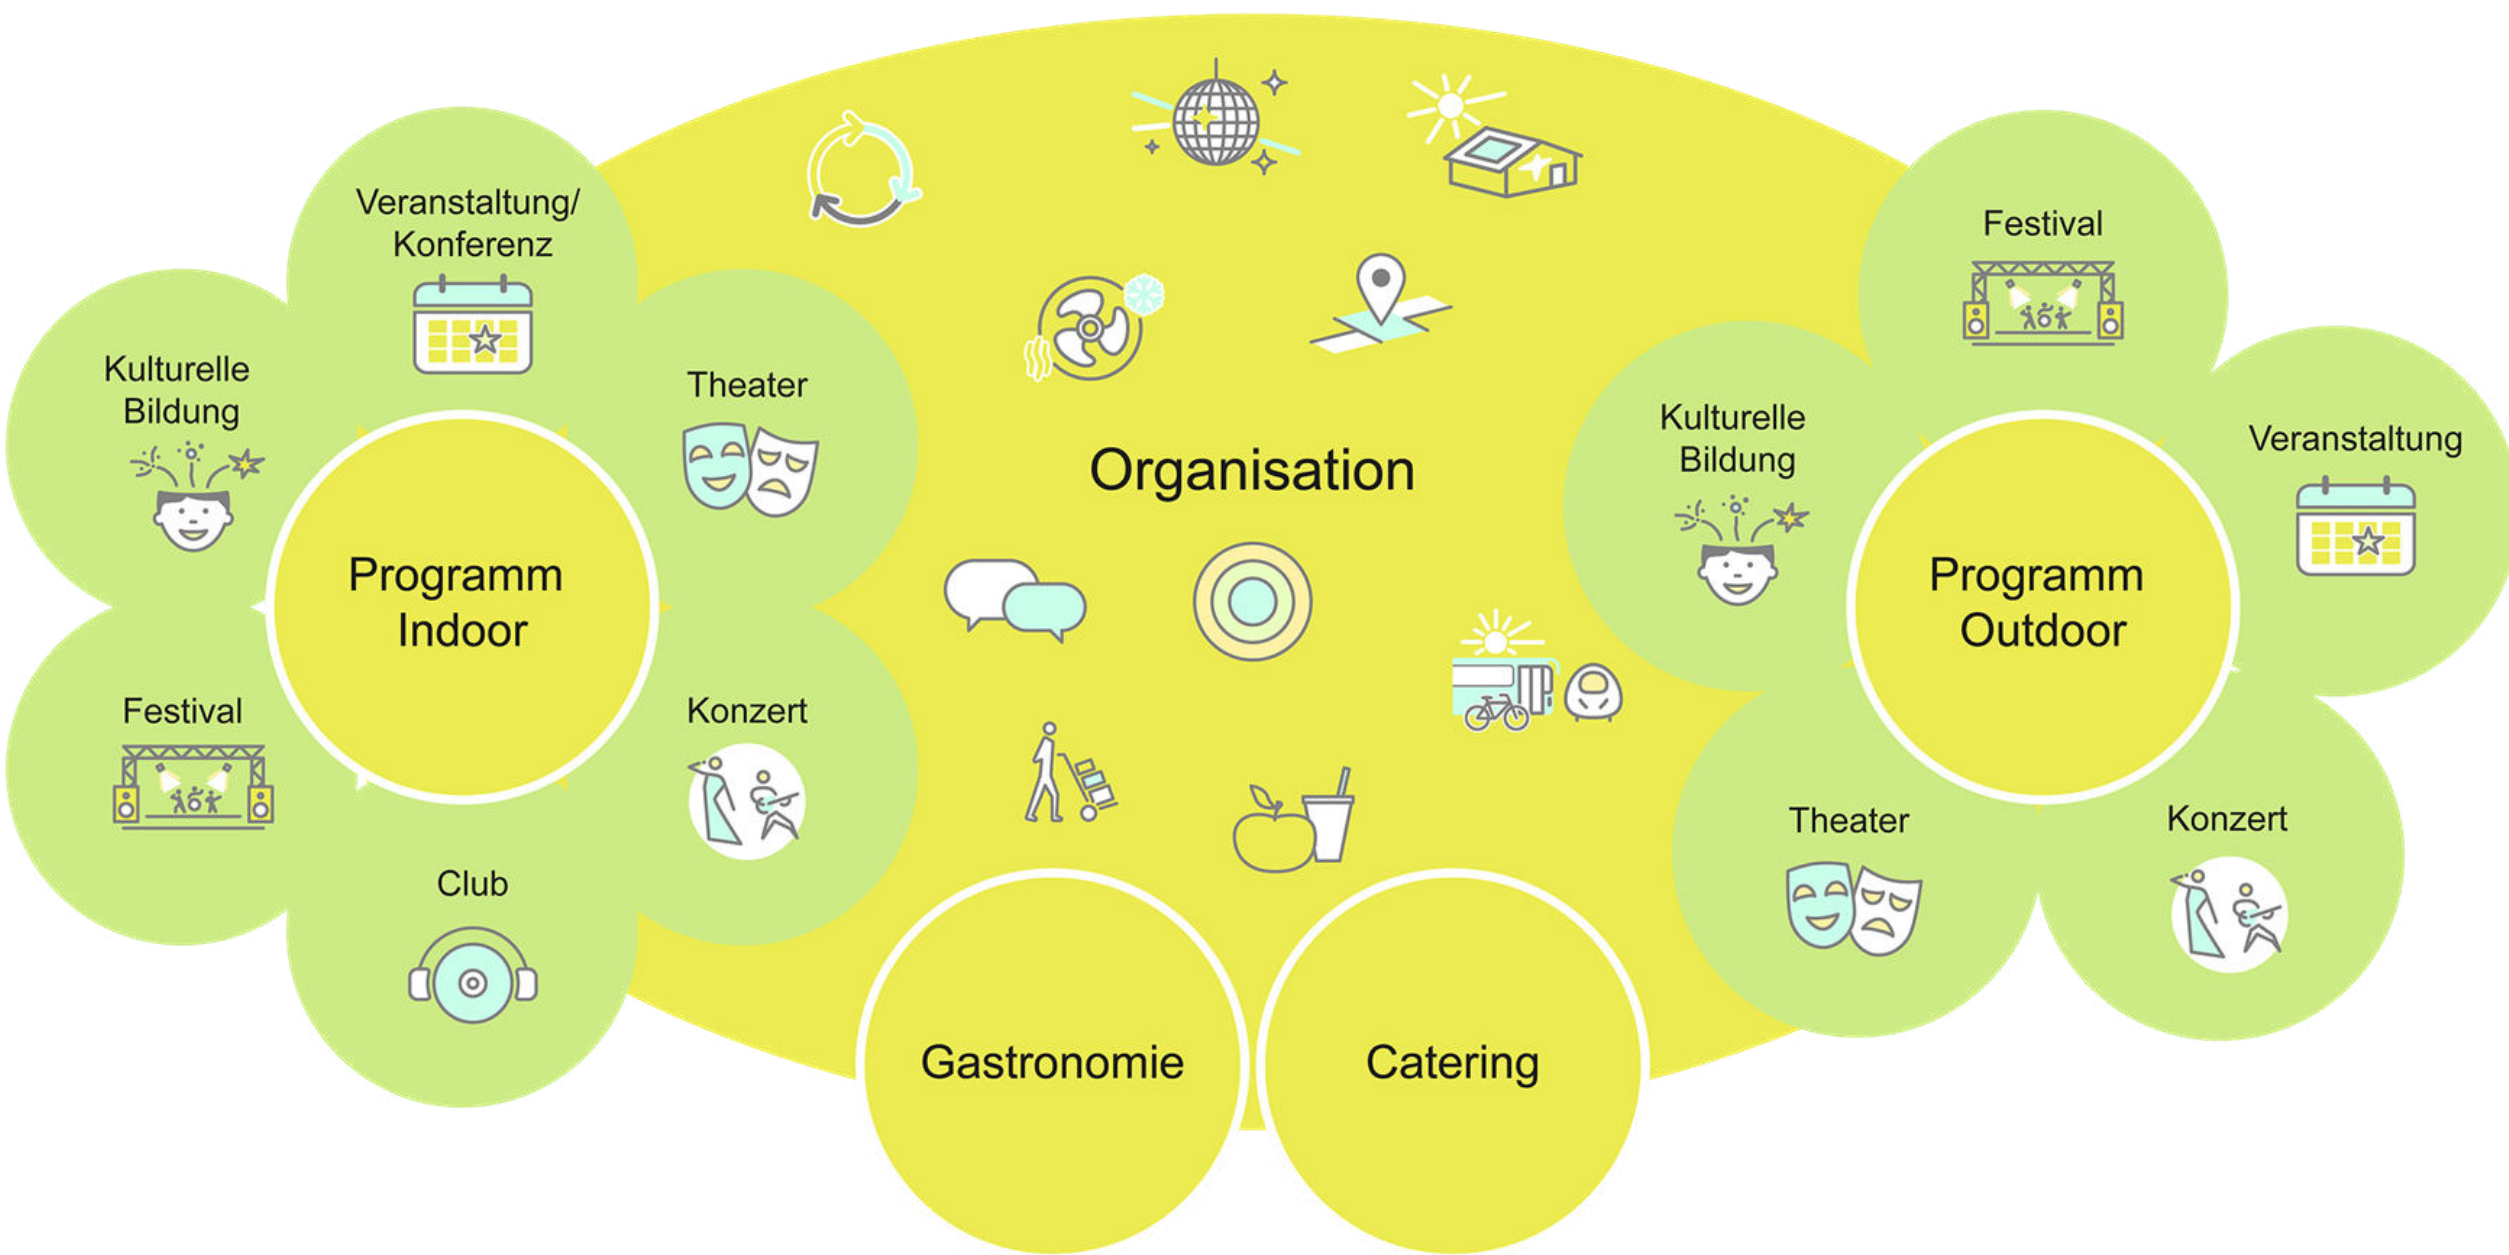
Organisation

Programm Indoor

Veranstaltung/ Konferenz

Kulturelle Bildung

Theater

Festival

Konzert

Club

Programm Outdoor

Festival

Kulturelle Bildung

Veranstaltung

Theater

Konzert

Gastronomie

Catering